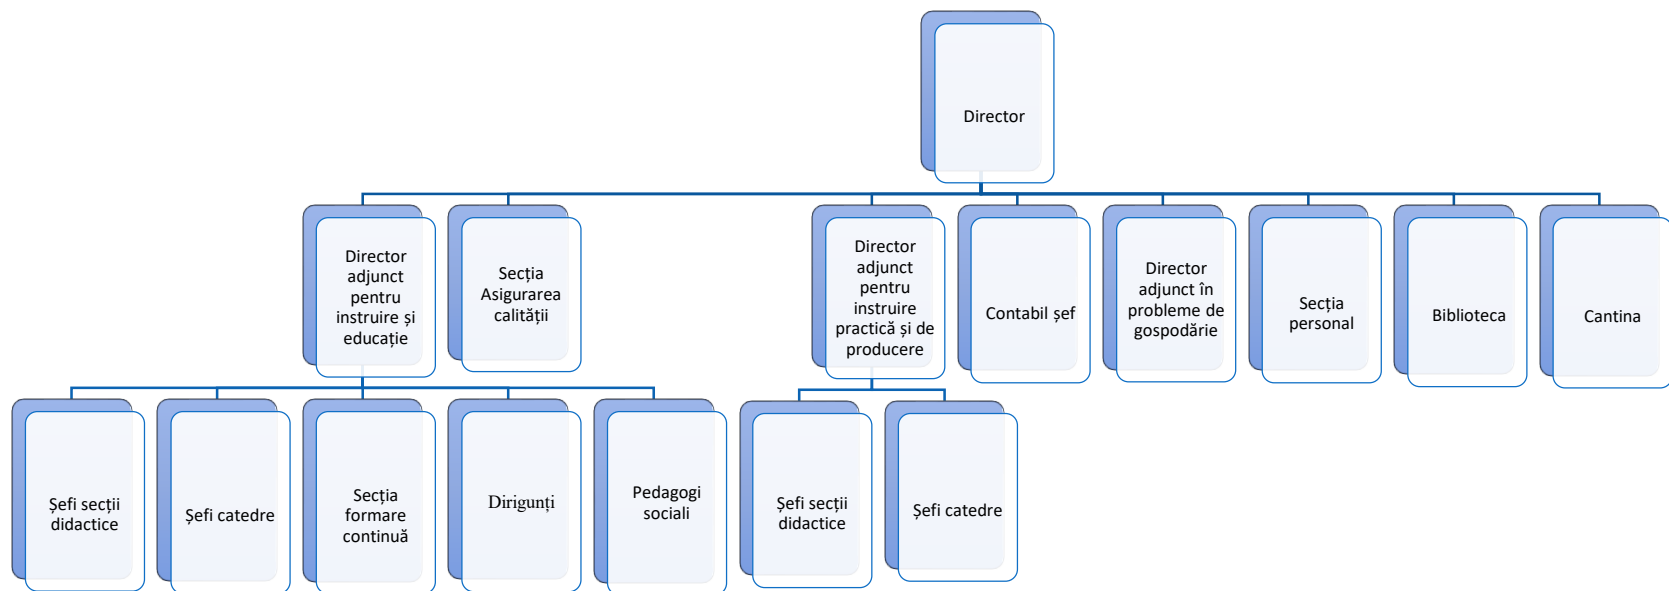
Director

Director adjunct pentru instruire și educație

Secția Asigurarea calității

Director adjunct pentru instruire practică și de producere

Contabil șef

Director adjunct în probleme de gospodărie

Secția personal

Biblioteca

Cantina

Șefi secții didactice

Șefi catedre

Secția formare continuă

Diriginți

Pedagogi sociali

Șefi secții didactice

Șefi catedre